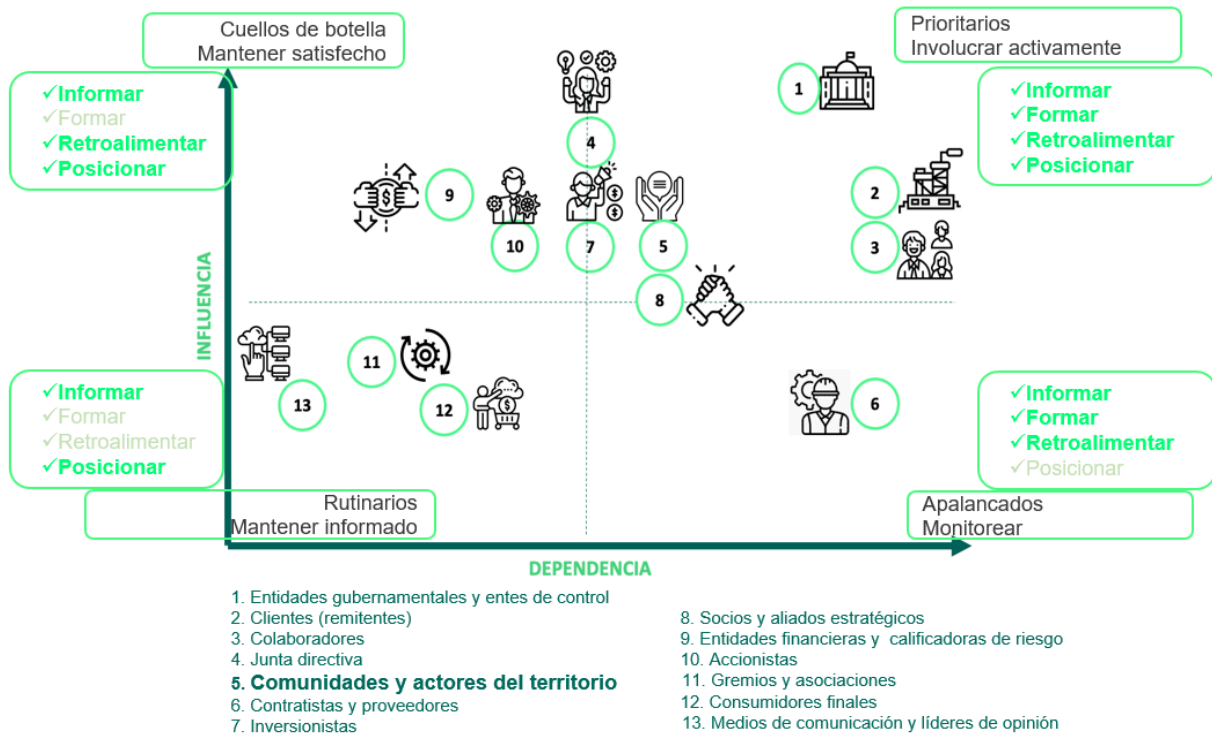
Cuellos de botella
Mantener satisfecho

✓Informar
✓Formar
✓Retroalimentar
✓Posicionar

Prioritarios
Involucrar activamente

✓Informar
✓Formar
✓Retroalimentar
✓Posicionar

1
4
9
10
7
5
2
3
8

INFLUENCIA

11
13
12
6

✓Informar
✓Formar
✓Retroalimentar
✓Posicionar

✓Informar
✓Formar
✓Retroalimentar
✓Posicionar

Rutinarios
Mantener informado

Apalancados
Monitorear

DEPENDENCIA

1. Entidades gubernamentales y entes de control
2. Clientes (remitentes)
3. Colaboradores
4. Junta directiva
5. Comunidades y actores del territorio
6. Contratistas y proveedores
7. Inversionistas

8. Socios y aliados estratégicos
9. Entidades financieras y calificadoras de riesgo
10. Accionistas
11. Gremios y asociaciones
12. Consumidores finales
13. Medios de comunicación y líderes de opinión